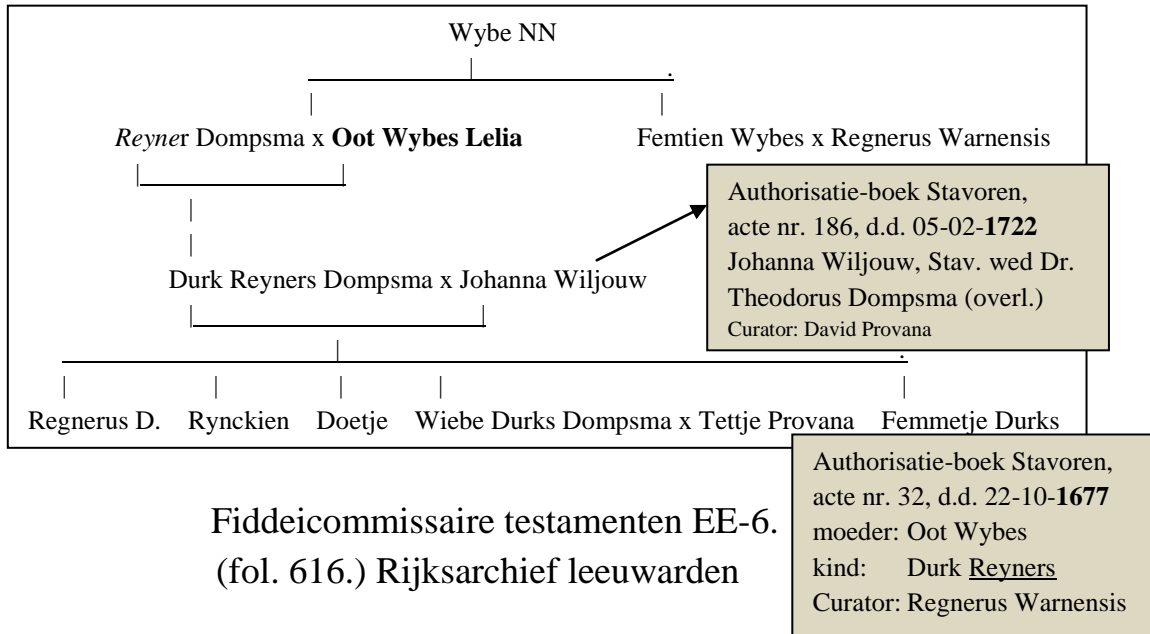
Wybe NN

*Reyner* Dompsma x **Oot Wybes Lelia**

Femtien Wybes x Regnerus Warnensis

Authorisatie-boek Stavoren, acte nr. 186, d.d. 05-02-**1722** Johanna Wiljouw, Stav. wed Dr. Theodorus Dompsma (overl.) Curator: David Provana

Durk Reyners Dompsma x Johanna Wiljouw

Regnerus D. Rynckien Doetje Wiebe Durks Dompsma x Tettje Provana Femmetje Durks

Authorisatie-boek Stavoren, acte nr. 32, d.d. 22-10-**1677** moeder: Oot Wybes kind: Durk Reyners Curator: Regnerus Warnensis

Fiddeicommissaire testamenten EE-6. (fol. 616.) Rijksarchief leeuwarden